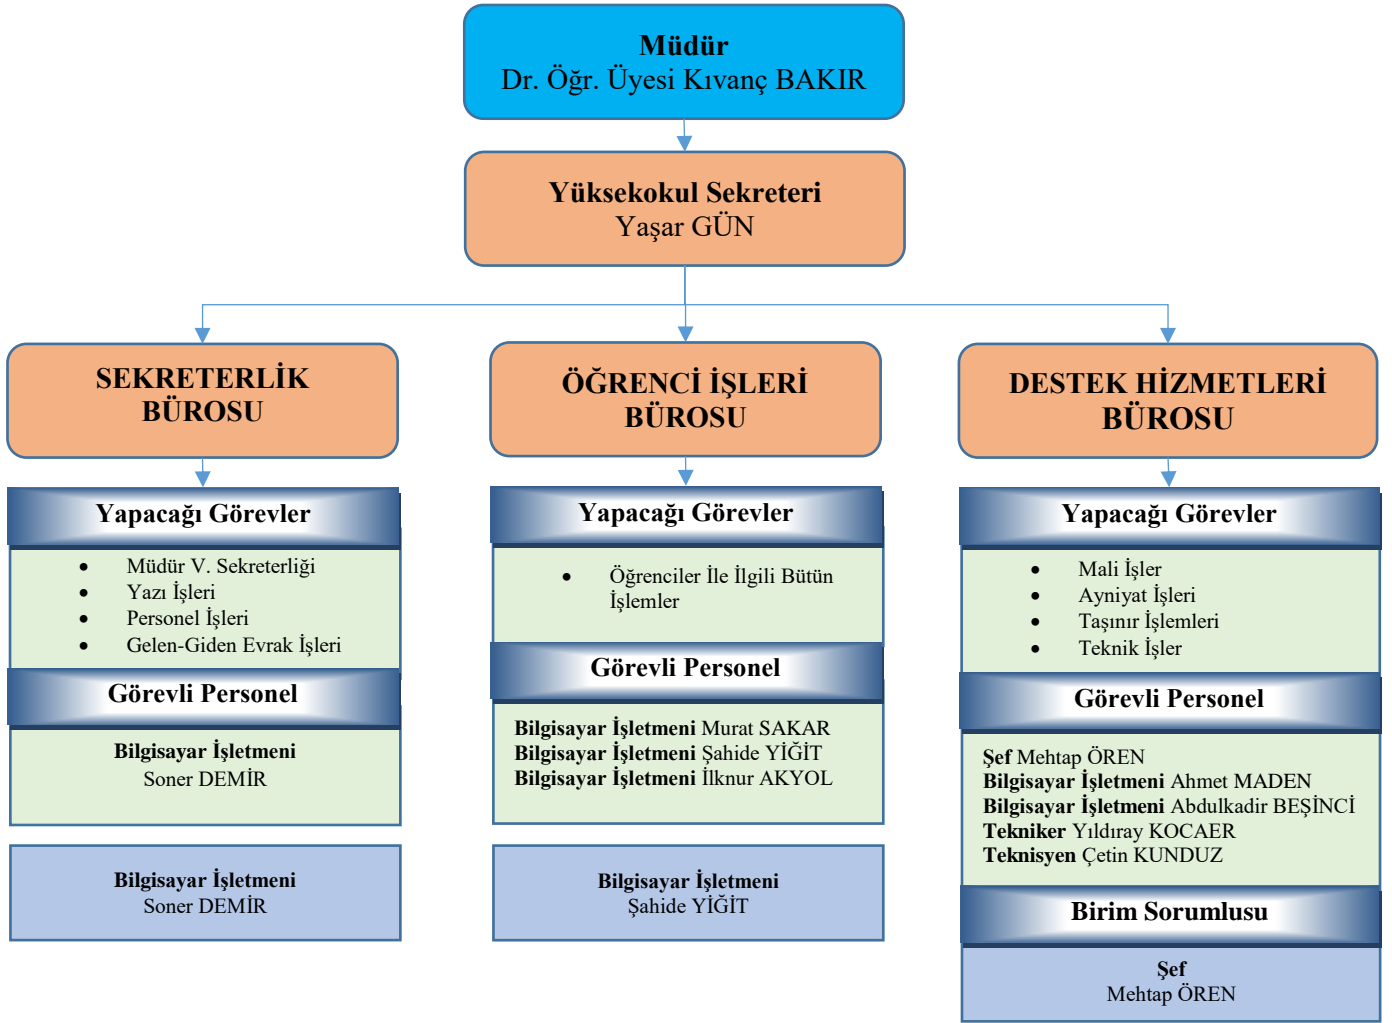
**Müdür**
Dr. Öğr. Üyesi Kıvanç BAKIR

**Yüksekokul Sekreteri**
Yaşar GÜN

**SEKRETERLİK BÜROSU**

**Yapacağı Görevler**

- Müdür V. Sekreterliği
- Yazı İşleri
- Personel İşleri
- Gelen-Giden Evrak İşleri

**Görevli Personel**

**Bilgisayar İşletmeni**
Soner DEMİR

**Bilgisayar İşletmeni**
Soner DEMİR

**ÖĞRENCİ İŞLERİ BÜROSU**

**Yapacağı Görevler**

- Öğrenciler İle İlgili Bütün İşlemler

**Görevli Personel**

**Bilgisayar İşletmeni** Murat SAKAR
**Bilgisayar İşletmeni** Şahide YİĞİT
**Bilgisayar İşletmeni** İlknur AKYOL

**Bilgisayar İşletmeni**
Şahide YİĞİT

**DESTEK HİZMETLERİ BÜROSU**

**Yapacağı Görevler**

- Mali İşler
- Ayniyat İşleri
- Taşınır İşlemleri
- Teknik İşler

**Görevli Personel**

**Şef** Mehtap ÖREN
**Bilgisayar İşletmeni** Ahmet MADEN
**Bilgisayar İşletmeni** Abdulkadir BEŞİNCİ
**Tekniker** Yıldıray KOCAER
**Teknisyen** Çetin KUNDUZ

**Birim Sorumlusu**

**Şef**
Mehtap ÖREN